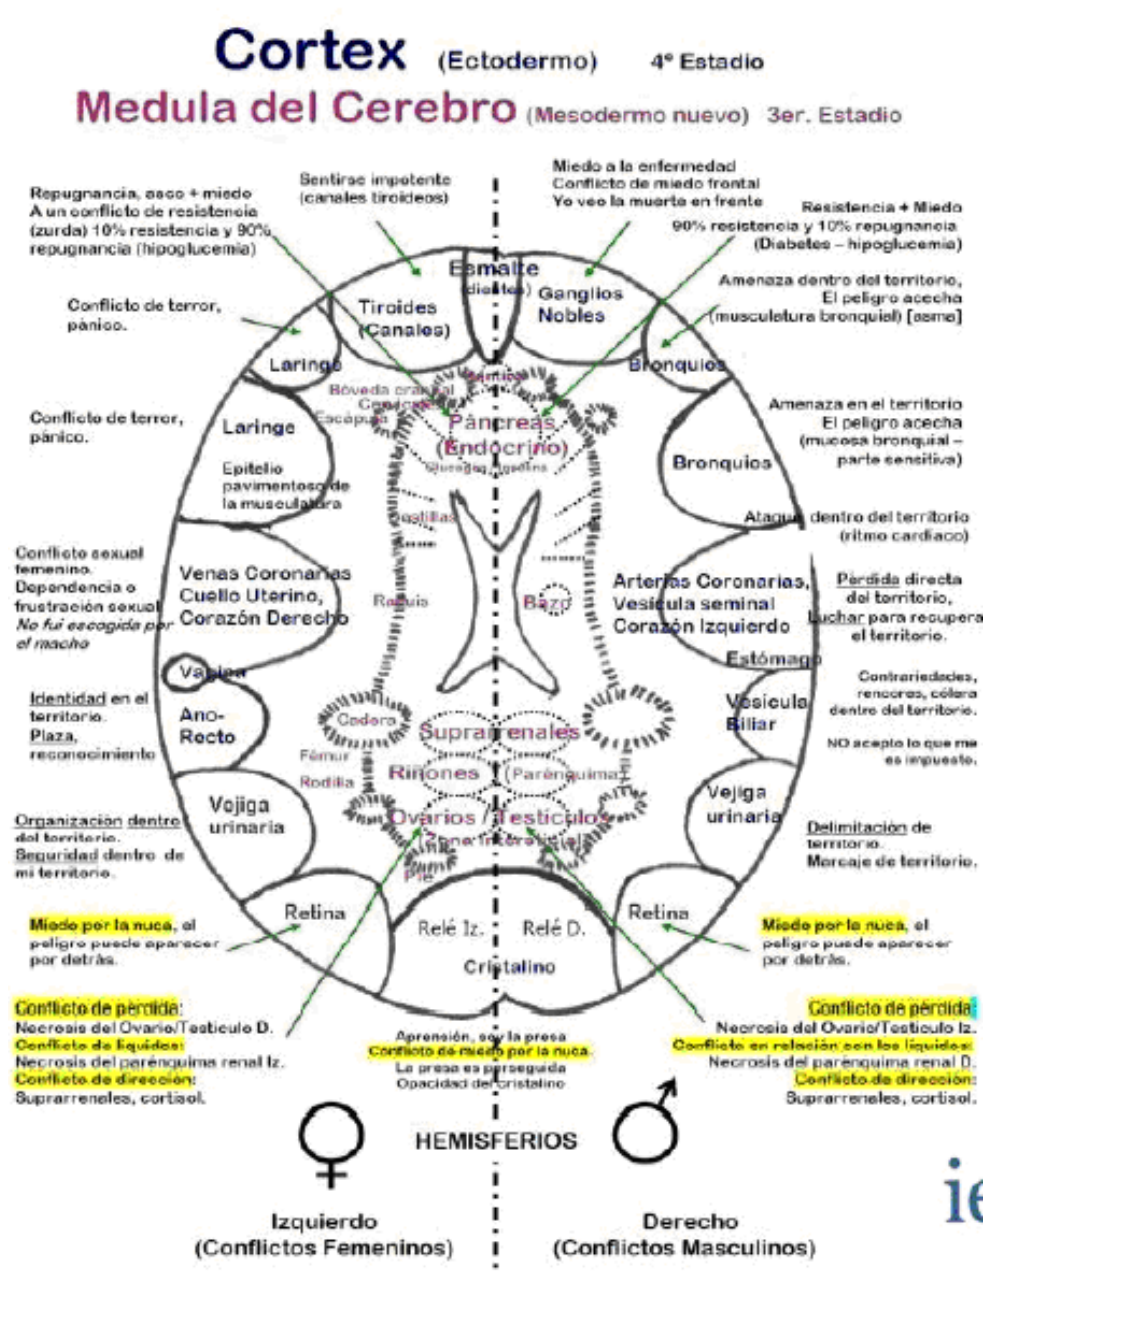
Cortex (Ectodermo) 4° Estadio

Medula del Cerebro (Mesodermo nuevo) 3er. Estadio

Repugnancia, asco + miedo
A un conflicto de resistencia (zurda) 10% resistencia y 90% repugnancia (hipoglucemia)

Sentirse impotente (canales tiroideos)

Miedo a la enfermedad
Conflicto de miedo frontal
Yo veo la muerte en frente

Resistencia + Miedo
90% resistencia y 10% repugnancia
(Diabetes – hipoglucemia)

Conflicto de terror, pánico.

Amenaza dentro del territorio,
El peligro acecha
(musculatura bronquial) [asma]

Esmalte (dientes)

Tiroides (Canales)

Ganglios Nobles

Laringe

Bronquios

Conflicto de terror, pánico.

Amenaza en el territorio
El peligro acecha
(mucosa bronquial – parte sensitiva)

Bóveda craneal
Cervicales
Escápula
Dientes

Páncreas (Endocrino)

Laringe

Epitelio pavimentoso de la musculatura

Bronquios

Ataque dentro del territorio (ritmo cardiaco)

costillas

Conflicto sexual femenino.
Dependencia o frustración sexual
No fui escogida por el macho

Venas Coronarias
Cuello Uterino,
Corazón Derecho

Raquis

Bazo

Arterias Coronarias,
Vesícula seminal
Corazón Izquierdo

Pérdida directa del territorio,
Luchar para recuperar el territorio.

Estómago

Vagina

Contrariedades, rencores, cólera dentro del territorio.

Identidad en el territorio.
Plaza, reconocimiento

Ano-Recto

Cadera

Suprarrenales

Vesícula Biliar

NO acepto lo que me es impuesto.

Fémur

Rodilla

Riñones (Parénquima)

Organización dentro del territorio.
Seguridad dentro de mi territorio.

Vejiga urinaria

Ovarios / Testículos

Zona intersticial

Vejiga urinaria

Delimitación de territorio.
Marcaje de territorio.

Pie

Retina

Retina

Miedo por la nuca, el peligro puede aparecer por detrás.

Relé Iz.

Relé D.

Miedo por la nuca, el peligro puede aparecer por detrás.

Cristalino

Conflicto de pérdida:
Necrosis del Ovario/Testículo D.
Conflicto de líquidos:
Necrosis del parénquima renal Iz.
Conflicto de dirección:
Suprarrenales, cortisol.

Aprensión, soy la presa
Conflicto de miedo por la nuca
La presa es perseguida
Opacidad del cristalino

Conflicto de pérdida:
Necrosis del Ovario/Testículo Iz.
Conflicto en relación con los líquidos:
Necrosis del parénquima renal D.
Conflicto de dirección:
Suprarrenales, cortisol.

HEMISFERIOS

Izquierdo
(Conflictos Femeninos)

Derecho
(Conflictos Masculinos)

ie